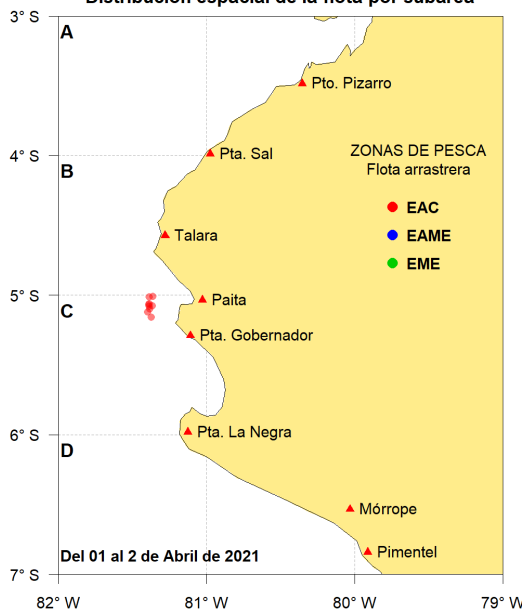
Distribución espacial de la flota por subárea

3° S
4° S
5° S
6° S
7° S

A
B
C
D

Pto. Pizarro
Pta. Sal
Talara
Paita
Pta. Gobernador
Pta. La Negra
Mórrope
Pimentel

ZONAS DE PESCA
Flota arrastrera
EAC
EAME
EME

Del 01 al 2 de Abril de 2021

82° W
81° W
80° W
79° W